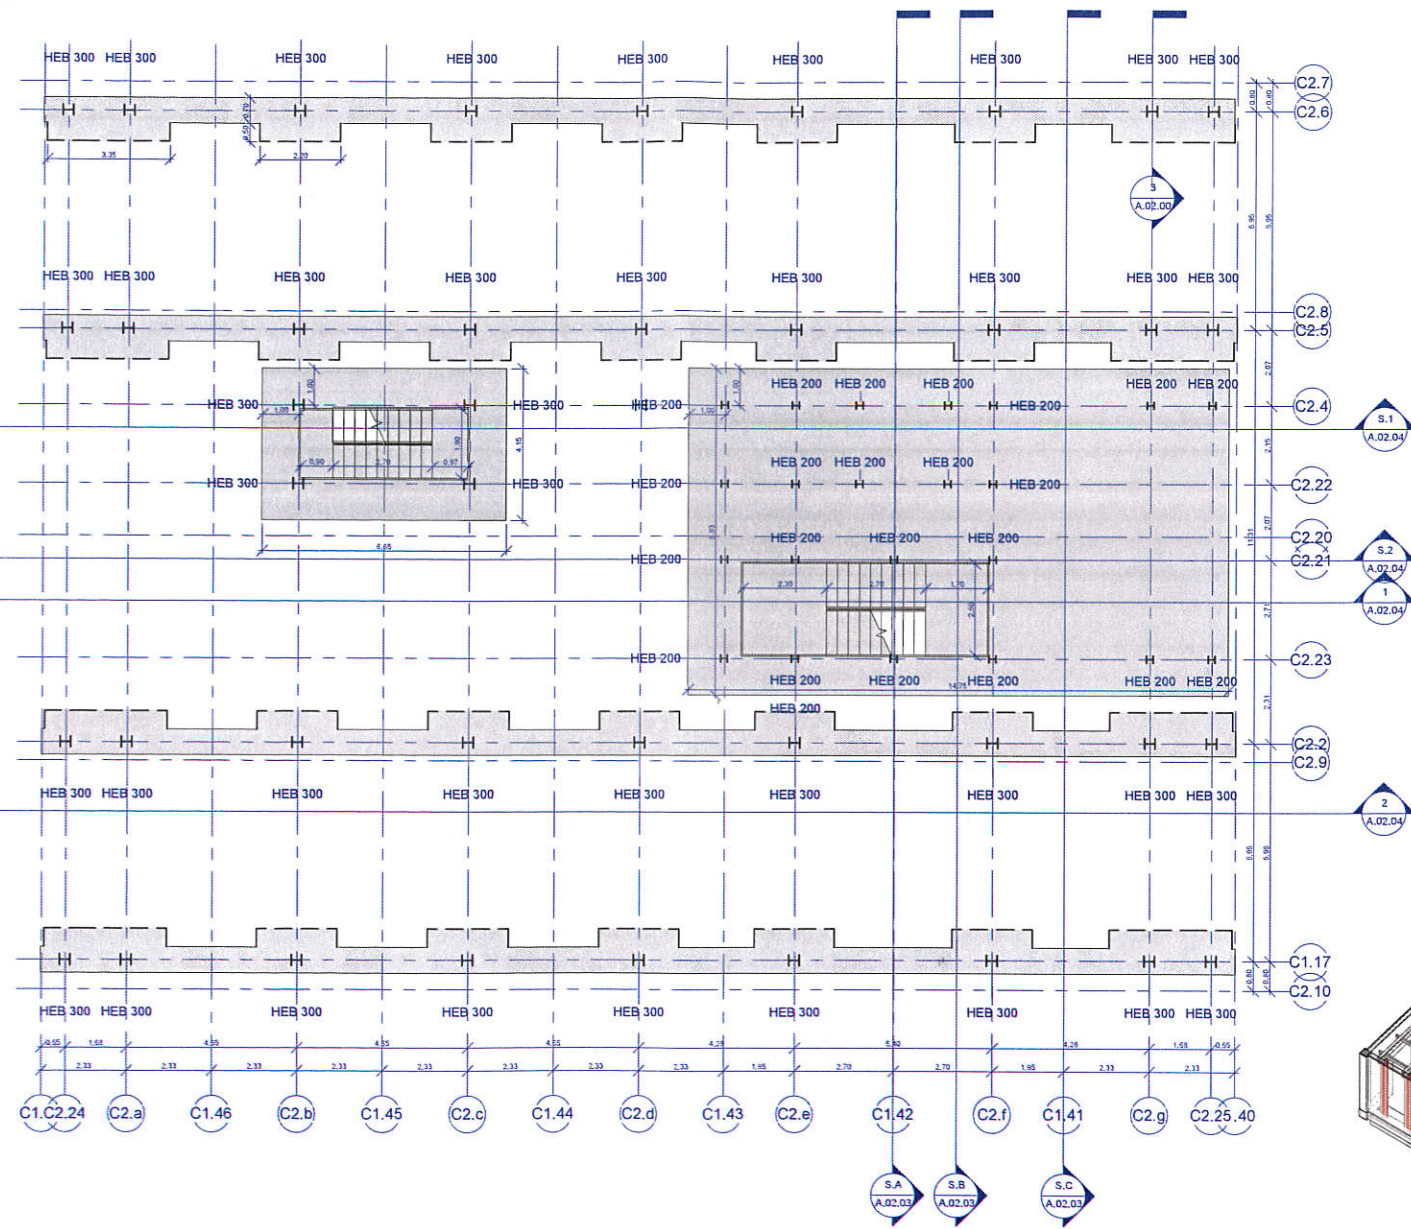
HEB 300 HEB 300 HEB 300 HEB 300 HEB 300 HEB 300 HEB 300 HEB 300 HEB 300

C2.7
C2.6

3.35
2.20
0.70
0.50
0.80
0.80

3
A.02.00

5.95
5.95

HEB 300 HEB 300 HEB 300 HEB 300 HEB 300 HEB 300 HEB 300 HEB 300 HEB 300

C2.8
C2.5

HEB 300 HEB 300 HEB 200 HEB 200 HEB 200 HEB 200 HEB 200 HEB 200 HEB 200

1.00
1.00
1.00
1.00

C2.4

S.1
A.02.04

HEB 300 HEB 300 HEB 200 HEB 200 HEB 200 HEB 200 HEB 200 HEB 200

0.90
2.70
0.97
1.90
4.15

C2.22

6.65

HEB 200 HEB 200 HEB 200

C2.20
C2.21

S.2
A.02.04

HEB 200

2.30
2.70
1.70
2.50

1
A.02.04

HEB 200

C2.23

HEB 200 HEB 200 14.75 HEB 200 HEB 200 HEB 200

HEB 200

C2.2
C2.9

HEB 300 HEB 300 HEB 300 HEB 300 HEB 300 HEB 300 HEB 300 HEB 300 HEB 300

2
A.02.04

5.95
5.95

C1.17
C2.10

HEB 300 HEB 300 HEB 300 HEB 300 HEB 300 HEB 300 HEB 300 HEB 300 HEB 300

0.65 1.68 4.55 4.55 4.55 4.29 5.40 4.29 1.68 0.65
2.33 2.33 2.33 2.33 2.33 2.33 2.33 1.95 2.70 2.70 1.95 2.33 2.33

C1.C2.24 C2.a C1.46 C2.b C1.45 C2.c C1.44 C2.d C1.43 C2.e C1.42 C2.f C1.41 C2.g C2.25.40

S.A
A.02.03
S.B
A.02.03
S.C
A.02.03